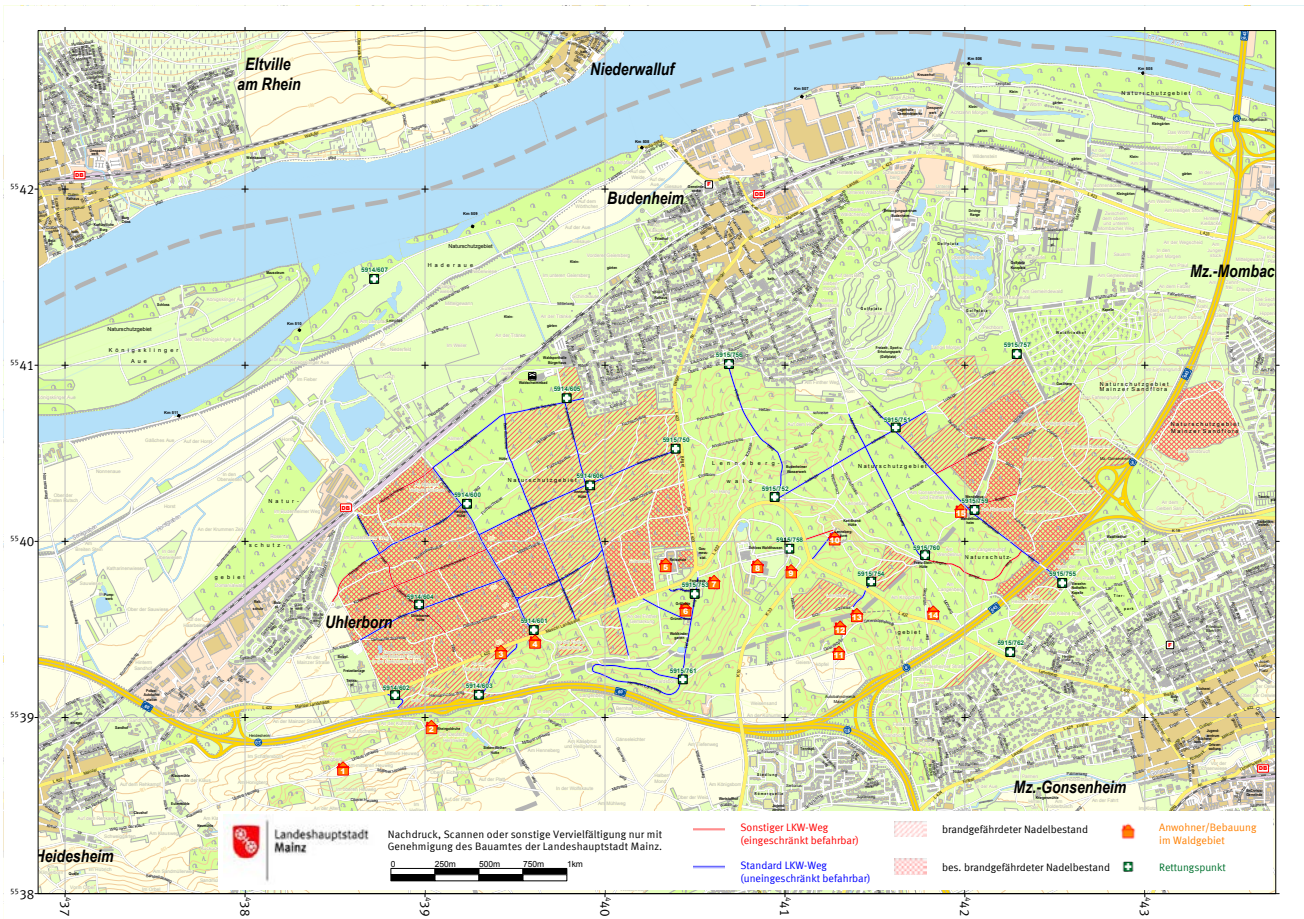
Eltville am Rhein

Niederwalluf

Budenheim

Mz.-Mombac

Uhlerborn

Mz.-Gonsenheim

Heidesheim

Naturschutzgebiet

Haderaue

Naturschutzgebiet

Königeklinger Aue

Naturschutzgebiet

Lenneberg wald

Naturschutzgebiet Mainzer Sandflora

Natur- schutz- gebiet

Naturschutz gebiet

5914/607

5915/756

5915/757

5914/605

5915/750

5915/751

5915/752

5914/606

5914/600

5915/759

5915/758

5915/760

5915/754

5915/755

5914/604

5915/753

5914/601

5915/762

5915/761

5914/602

5914/603

$^{55}42$

$^{55}41$

$^{55}40$

$^{55}39$

$^{55}38$

$^{34}37$

$^{34}38$

$^{34}39$

$^{34}40$

$^{34}41$

$^{34}42$

$^{34}43$

Landeshauptstadt Mainz

Nachdruck, Scannen oder sonstige Vervielfältigung nur mit Genehmigung des Bauamtes der Landeshauptstadt Mainz.

0 250m 500m 750m 1km

Sonstiger LKW-Weg (eingeschränkt befahrbar)

Standard LKW-Weg (uneingeschränkt befahrbar)

brandgefährdeter Nadelbestand

bes. brandgefährdeter Nadelbestand

Anwohner/Bebauung im Waldgebiet

Rettungspunkt